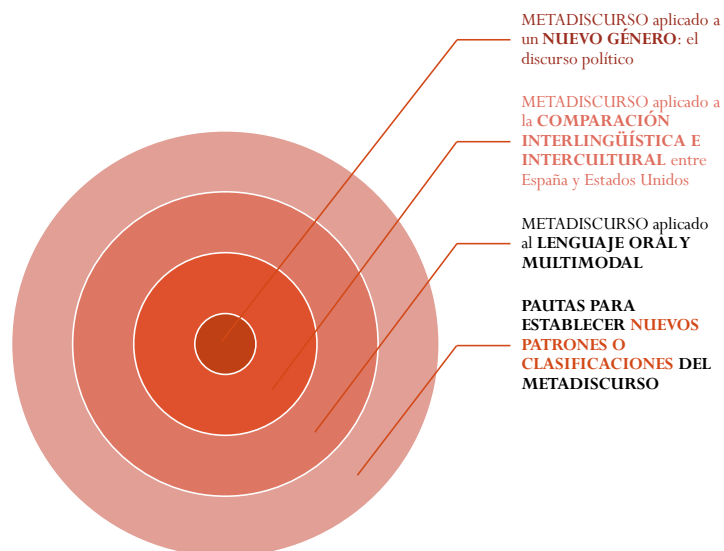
METADISCURSO aplicado a un NUEVO GÉNERO: el discurso político

METADISCURSO aplicado a la COMPARACIÓN INTERLINGÜÍSTICA E INTERCULTURAL entre España y Estados Unidos

METADISCURSO aplicado al LENGUAJE ORAL Y MULTIMODAL

PAUTAS PARA ESTABLECER NUEVOS PATRONES O CLASIFICACIONES DEL METADISCURSO